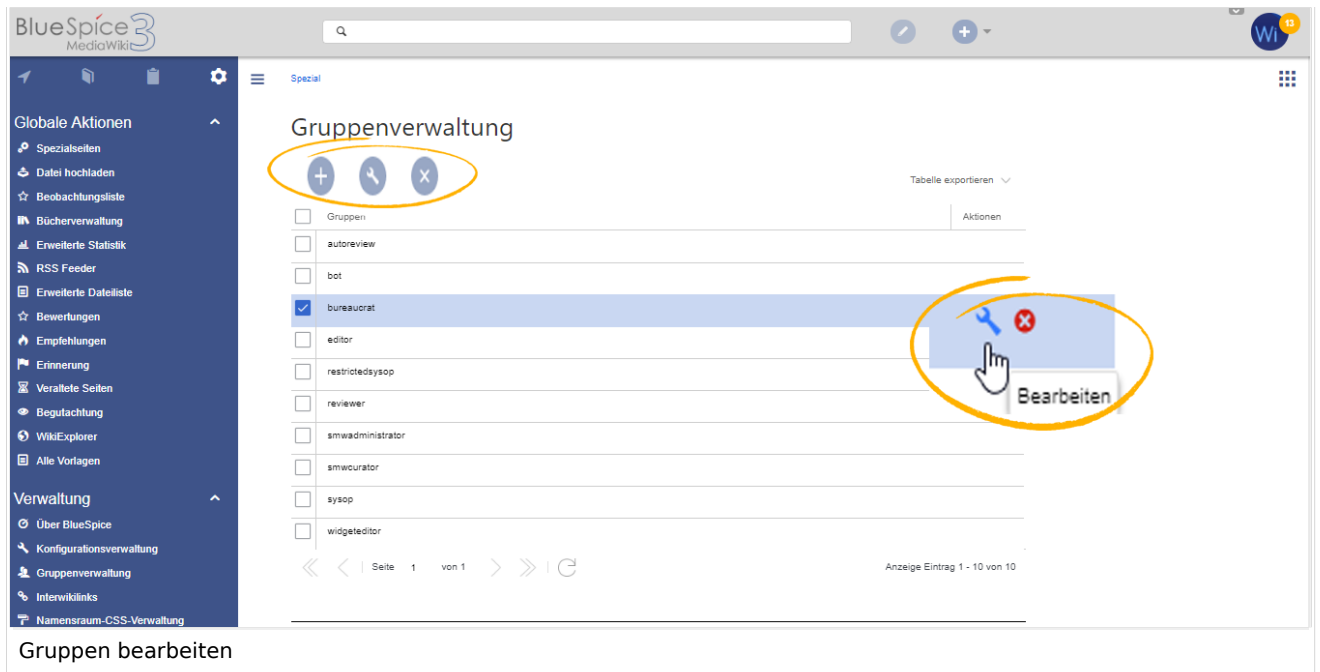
BlueSpice 3 MediaWiki

Wi 13

Globale Aktionen
Spezialseiten
Datei hochladen
Beobachtungsliste
Bücherverwaltung
Erweiterte Statistik
RSS Feeder
Erweiterte Dateiliste
Bewertungen
Empfehlungen
Erinnerung
Veraltete Seiten
Begutachtung
WikiExplorer
Alle Vorlagen

Verwaltung
Über BlueSpice
Konfigurationsverwaltung
Gruppenverwaltung
Interwikilinks
Namensraum-CSS-Verwaltung

Spezial

Gruppenverwaltung

Tabelle exportieren

| Gruppen | Aktionen |
|---|---|
| autoreview | |
| bot | |
| bureaucrat | |
| editor | |
| restrictedsysop | |
| reviewer | |
| smwadministrator | |
| smwcurator | |
| sysop | |
| widgeteditor | |

Bearbeiten

Seite 1 von 1

Anzeige Eintrag 1 - 10 von 10

Gruppen bearbeiten